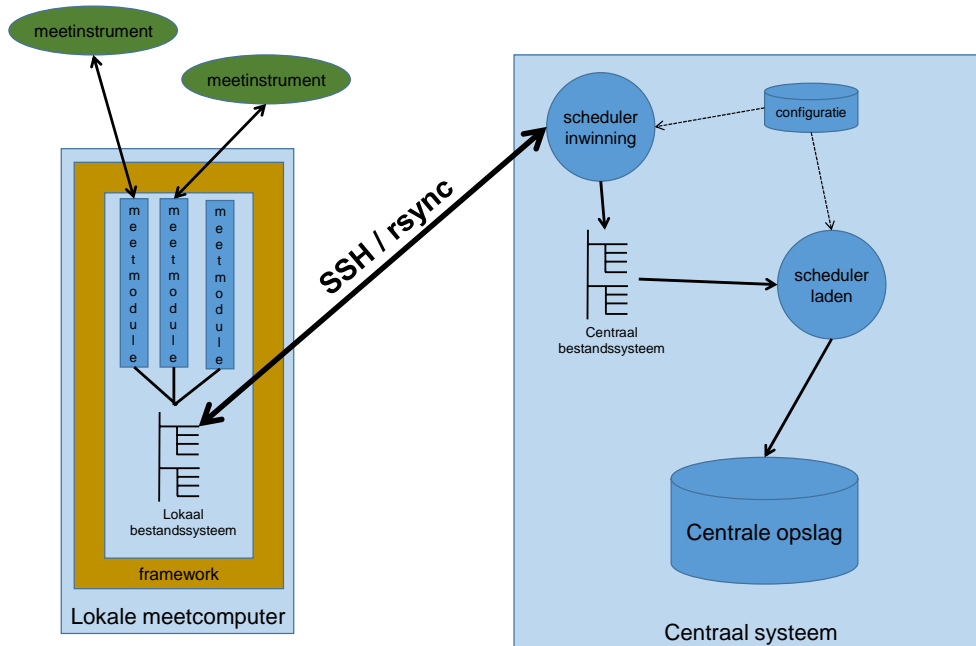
meetinstrument

meetinstrument

meetmodule

meetmodule

meetmodule

Lokaal bestandssysteem

framework

Lokale meetcomputer

SSH / rsync

scheduler inwinning

configuratie

Centraal bestandssysteem

scheduler laden

Centrale opslag

Centraal systeem